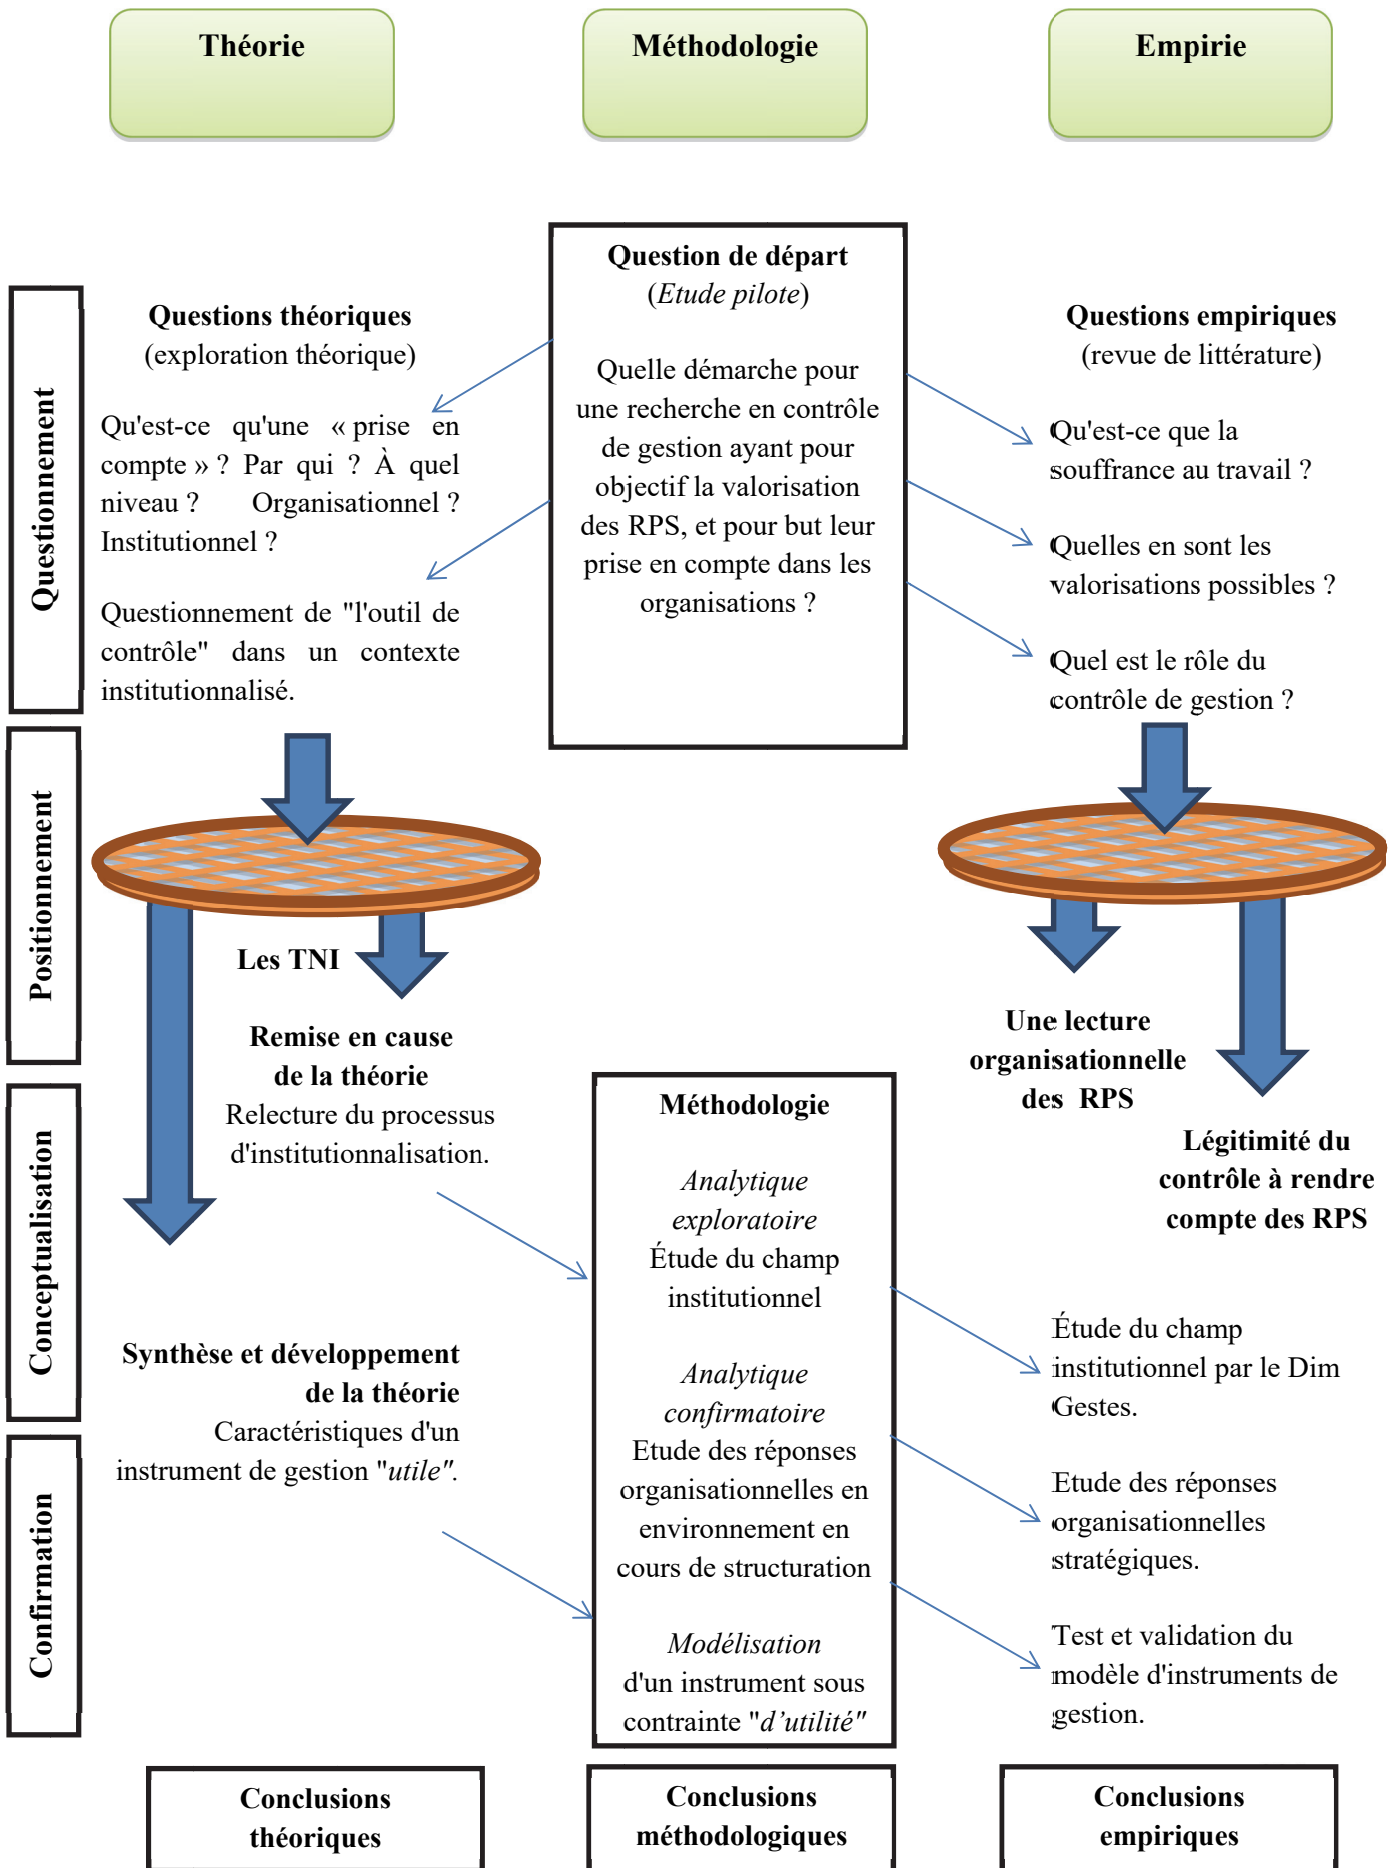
Théorie

Méthodologie

Empirie

Questionnement

Positionnement

Conceptualisation

Confirmation

Questions théoriques
(exploration théorique)

Qu'est-ce qu'une « prise en compte » ? Par qui ? À quel niveau ? Organisationnel ? Institutionnel ?

Questionnement de "l'outil de contrôle" dans un contexte institutionnalisé.

Question de départ
(Etude pilote)

Quelle démarche pour une recherche en contrôle de gestion ayant pour objectif la valorisation des RPS, et pour but leur prise en compte dans les organisations ?

Questions empiriques
(revue de littérature)

Qu'est-ce que la souffrance au travail ?

Quelles en sont les valorisations possibles ?

Quel est le rôle du contrôle de gestion ?

Les TNI

Remise en cause de la théorie
Relecture du processus d'institutionnalisation.

Une lecture organisationnelle des RPS

Légitimité du contrôle à rendre compte des RPS

Méthodologie

Analytique exploratoire
Étude du champ institutionnel

Analytique confirmatoire
Etude des réponses organisationnelles en environnement en cours de structuration

Modélisation
d'un instrument sous contrainte "d'utilité"

Synthèse et développement de la théorie
Caractéristiques d'un instrument de gestion "utile".

Étude du champ institutionnel par le Dim Gestes.

Etude des réponses organisationnelles stratégiques.

Test et validation du modèle d'instruments de gestion.

Conclusions théoriques

Conclusions méthodologiques

Conclusions empiriques